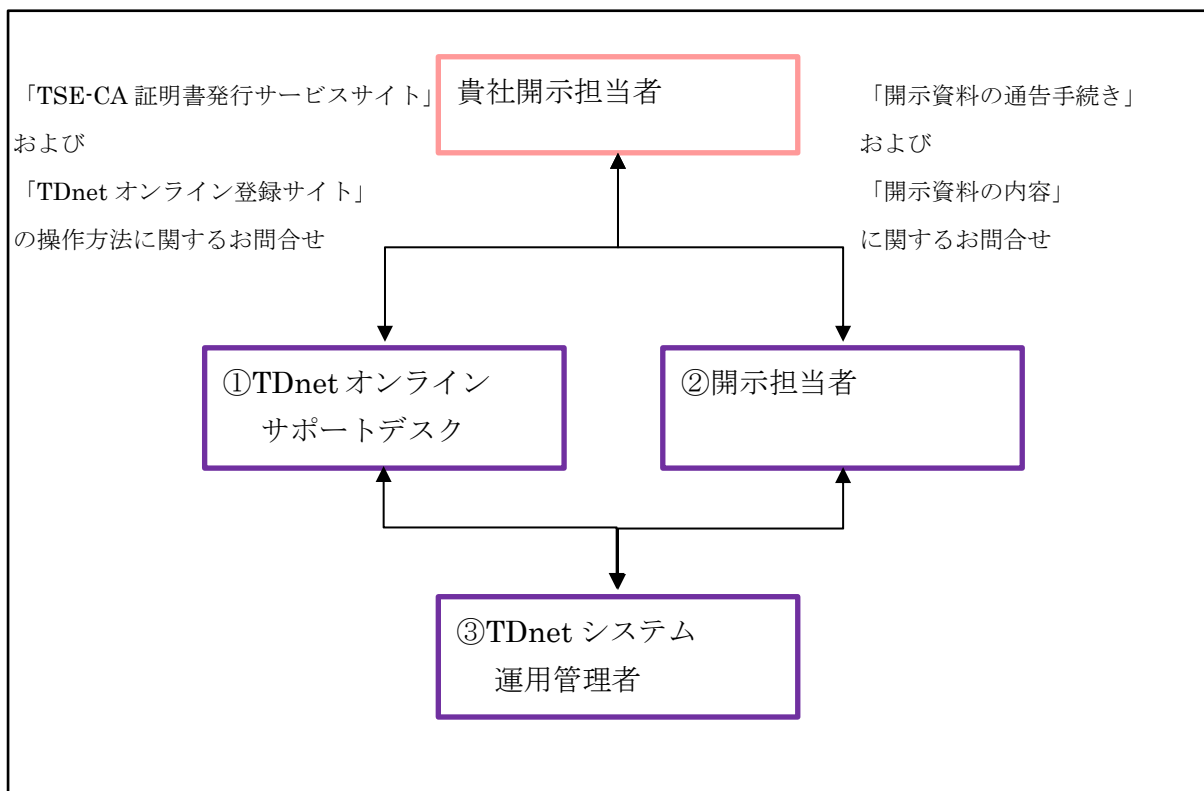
「TSE-CA 証明書発行サービスサイト」
および
「TDnet オンライン登録サイト」
の操作方法に関するお問合せ

貴社開示担当者

「開示資料の通告手続き」
および
「開示資料の内容」
に関するお問合せ

①TDnet オンライン
サポートデスク

②開示担当者

③TDnet システム
運用管理者